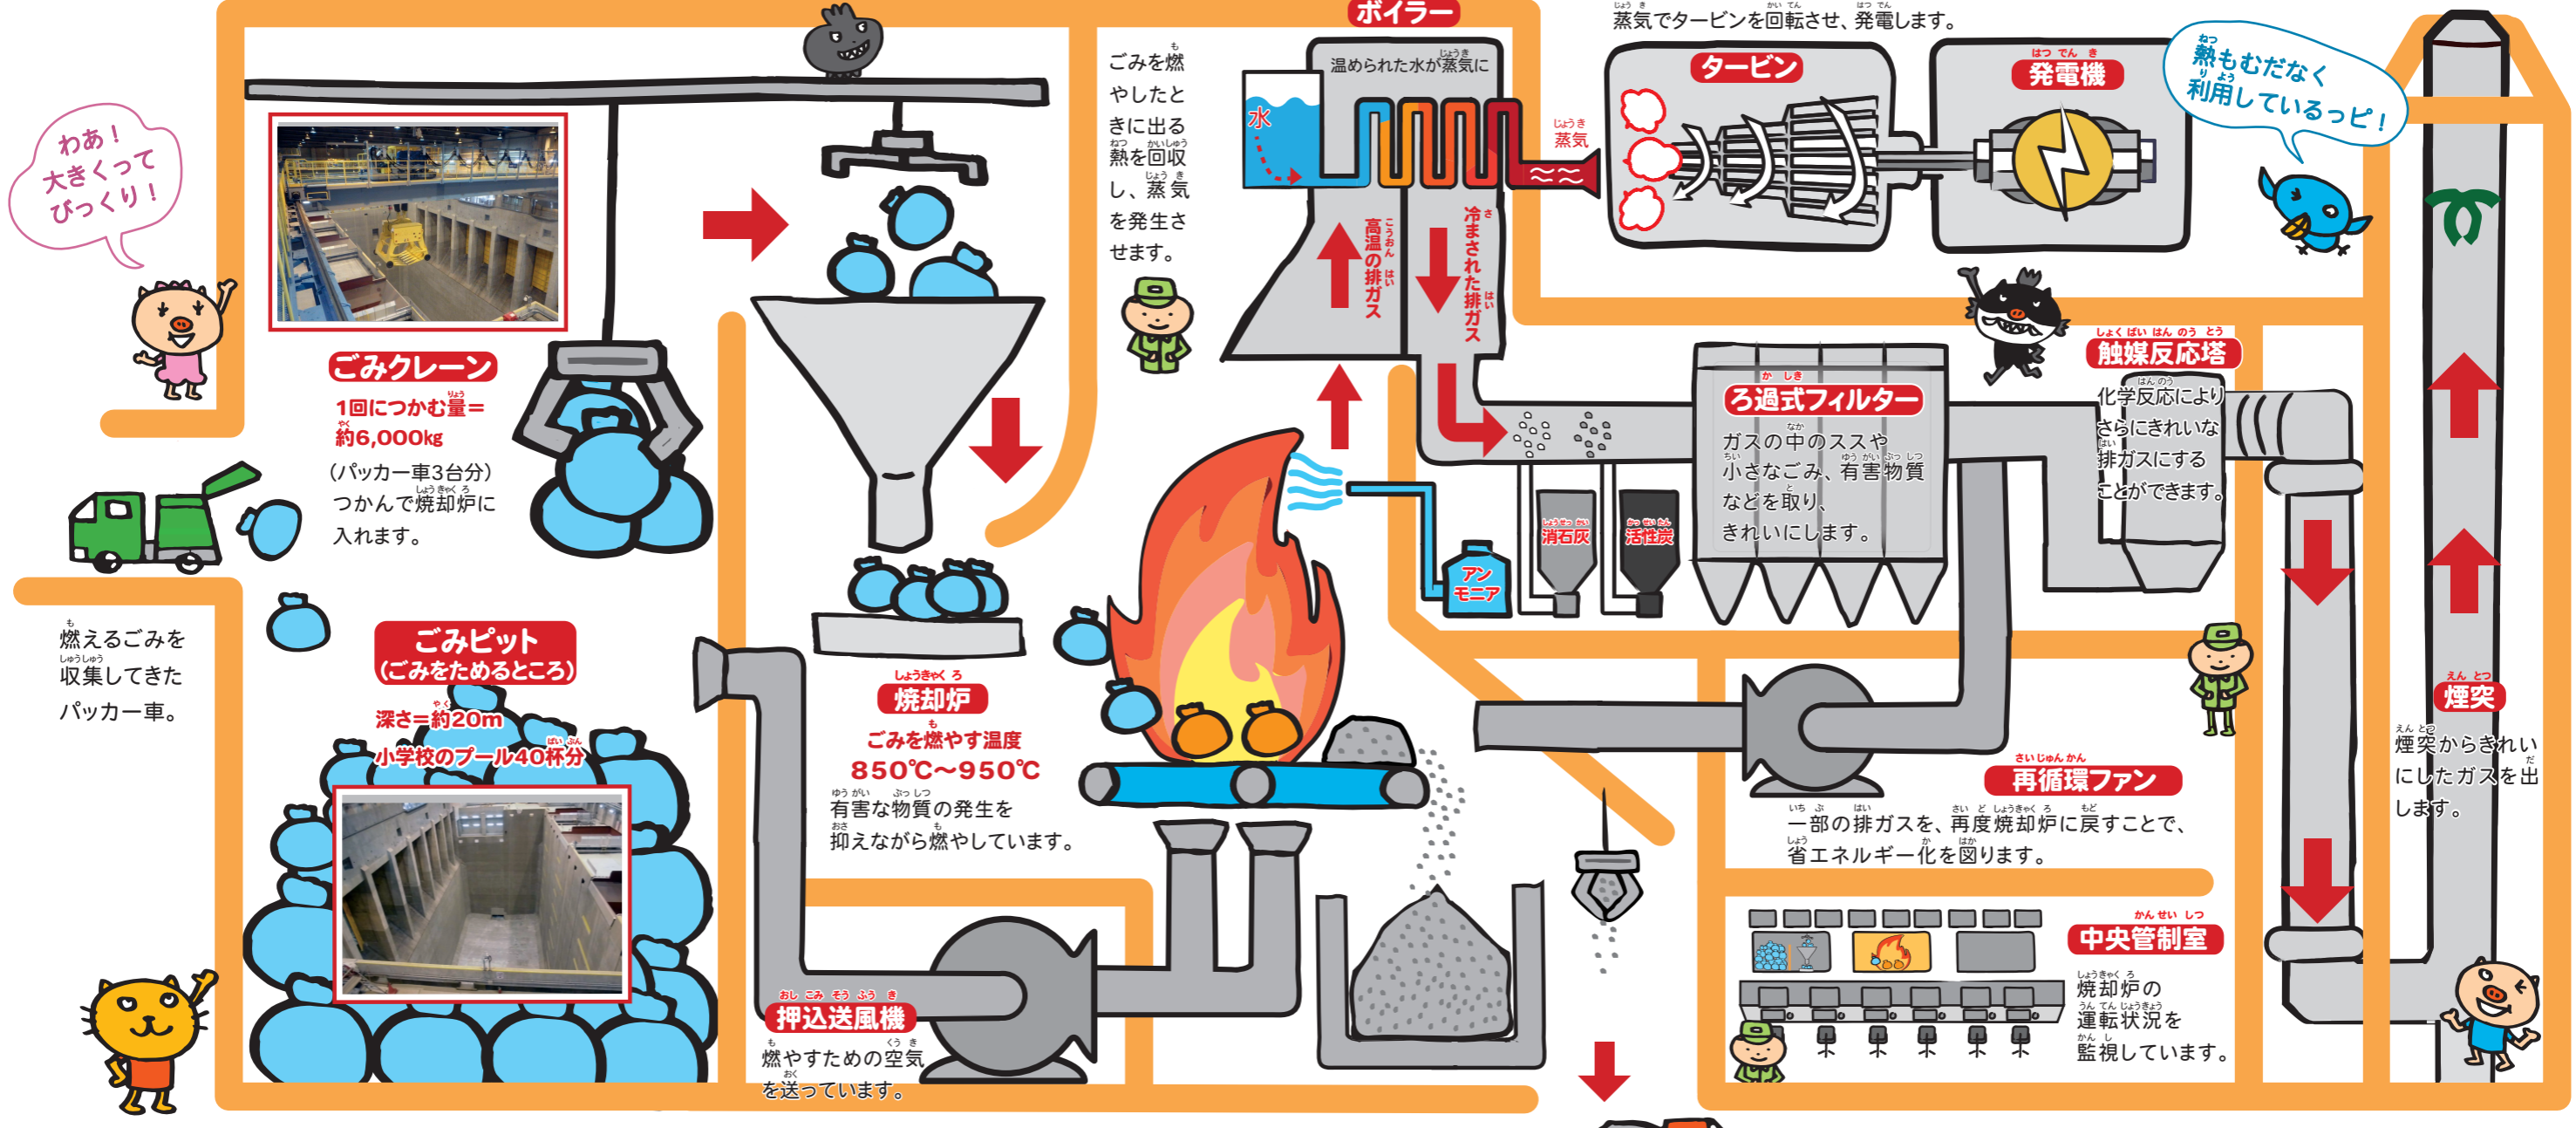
わあ！大きくってびっくり！

ごみクレーン
1回につかむ量＝約6,000kg
（パッカー車3台分）つかんで焼却炉に入れます。

燃えるごみを収集してきたパッカー車。

ごみピット（ごみをためるところ）
深さ＝約20m
小学校のプール40杯分

焼却炉
ごみを燃やす温度
850℃～950℃
有害な物質の発生を抑えながら燃やしています。

押込送風機
燃やすための空気を送っています。

ごみを燃やしたときに出る熱を回収し、蒸気を発生させます。

ボイラー
温められた水が蒸気に
水
高温の排ガス
冷まされた排ガス
蒸気
アンモニア
消石灰
活性炭

蒸気でタービンを回転させ、発電します。
タービン
発電機

熱もむだなく利用しているっピ！

ろ過式フィルター
ガスの中のススや小さなごみ、有害物質などを取り、きれいにします。

触媒反応塔
化学反応によりさらにきれいな排ガスにすることができます。

再循環ファン
一部の排ガスを、再度焼却炉に戻すことで、省エネルギー化を図ります。

中央管制室
焼却炉の運転状況を監視しています。

煙突
煙突からきれいにしたガスを出します。